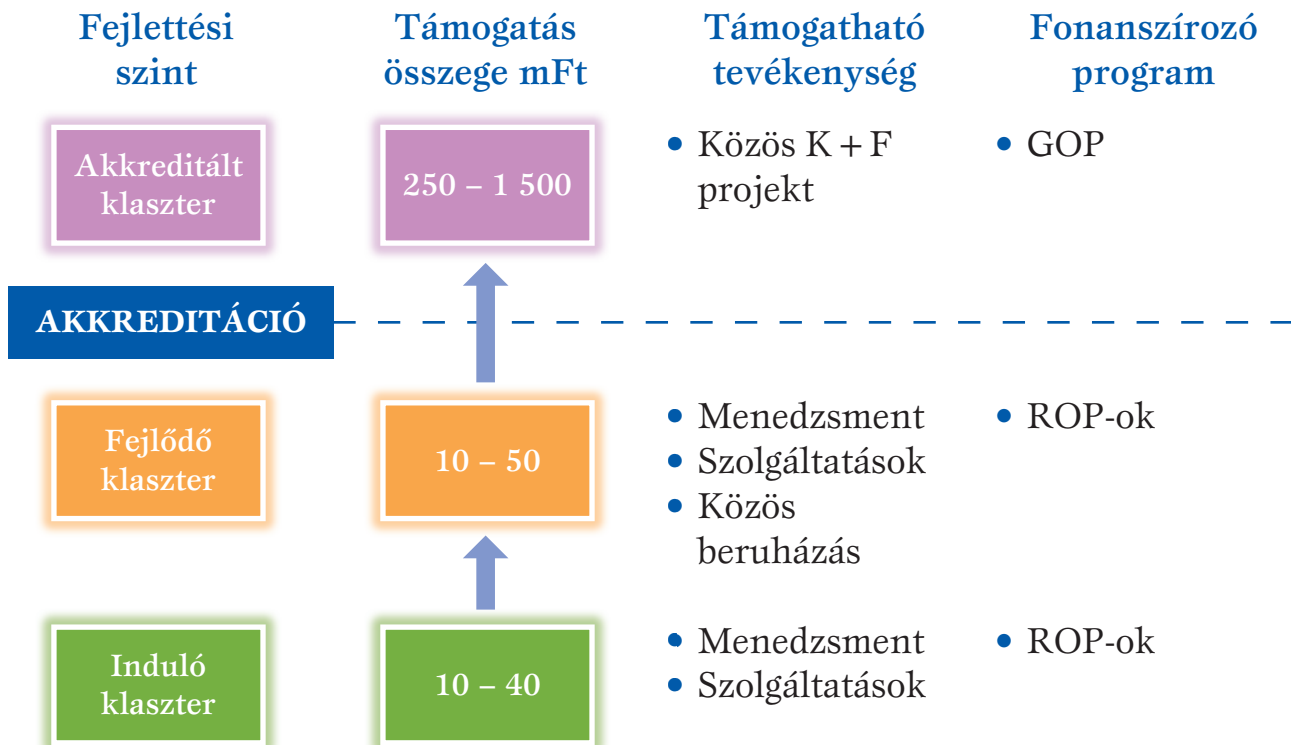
| Fejlettési szint | Támogatás összege mFt | Támogatható tevékenység | Fonanszírozó program |
|---|---|---|---|
| Akkreditált klaszter | 250 – 1 500 | • Közös K + F projekt | • GOP |
| AKKREDITÁCIÓ | | | |
| Fejlődő klaszter | 10 – 50 | • Menedzsment<br>• Szolgáltatások<br>• Közös beruházás | • ROP-ok |
| Induló klaszter | 10 – 40 | • Menedzsment<br>• Szolgáltatások | • ROP-ok |